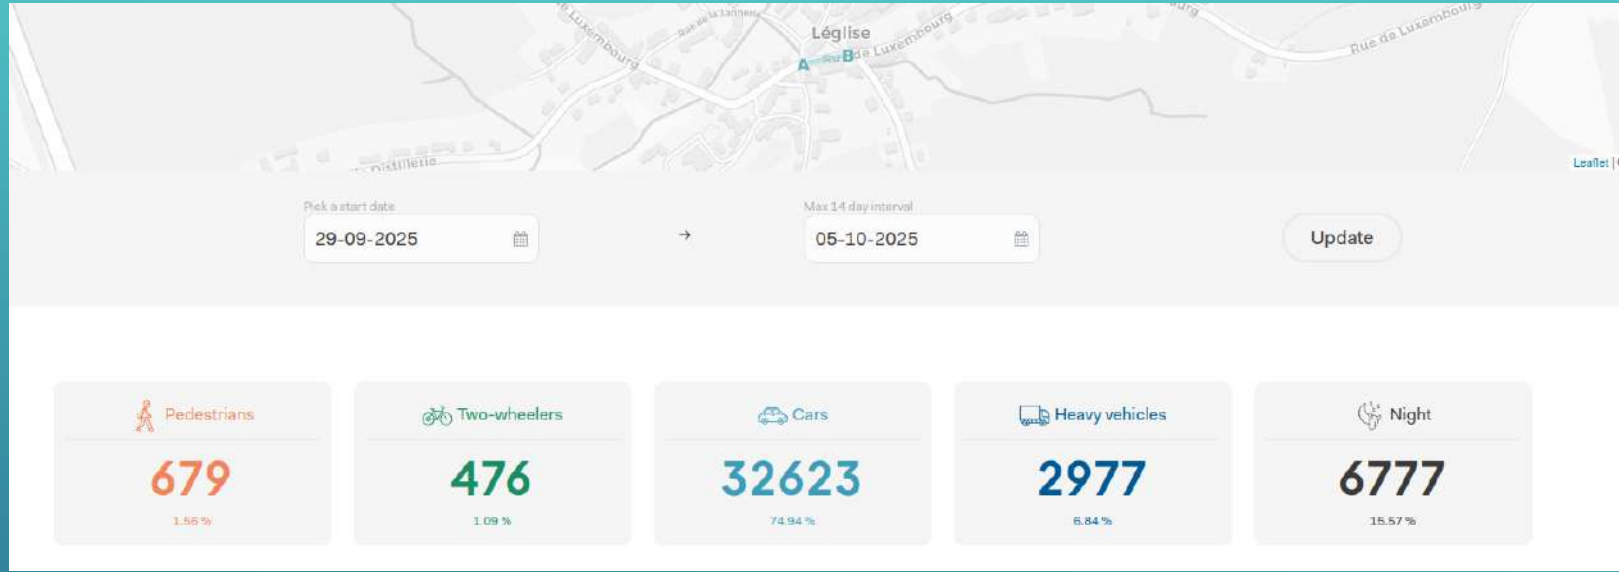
Léglise

Rue de la Tannerie

Luxembourg

Rue de Luxembourg

Rue de Luxembourg

Distillerie

A

B

Leaflet

Pick a start date

29-09-2025

→

Max 14 day interval

05-10-2025

Update

Pedestrians

679

1.56 %

Two-wheelers

476

1.09 %

Cars

32623

74.94 %

Heavy vehicles

2977

6.84 %

Night

6777

15.57 %